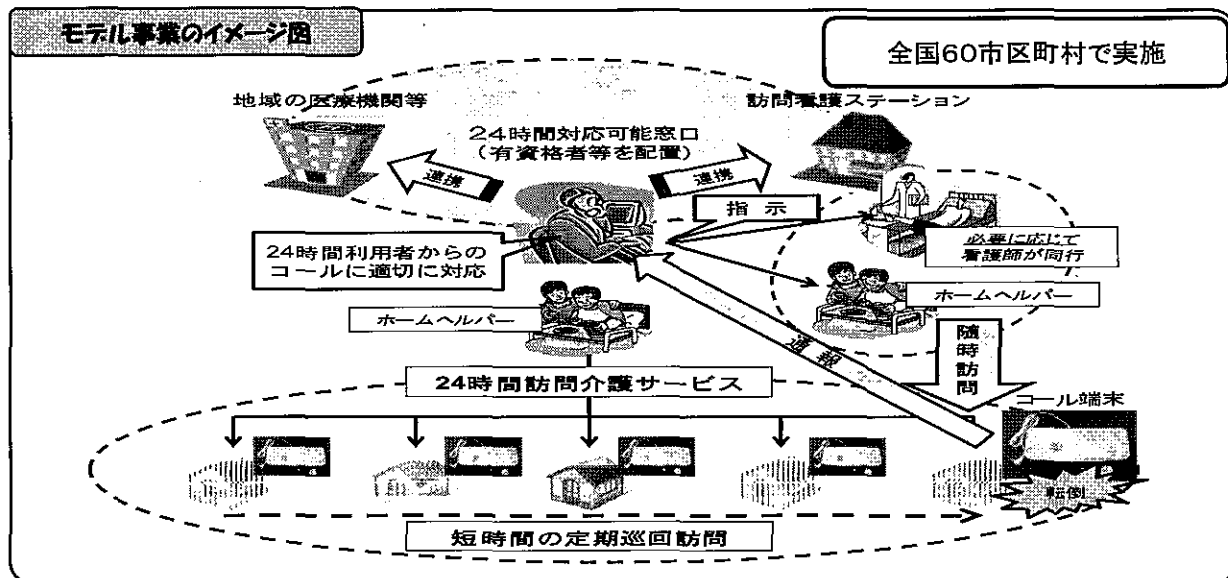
モデル事業のイメージ図

全国60市区町村で実施

地域の医療機関等

訪問看護ステーション

24時間対応可能窓口
（有資格者等を配置）

連携

連携

指示

24時間利用者からの
コールに適切に対応

必要に応じて
看護師が同行

ホームヘルパー

ホームヘルパー

通報

随時訪問

24時間訪問介護サービス

コール端末

転倒

短時間の定期巡回訪問